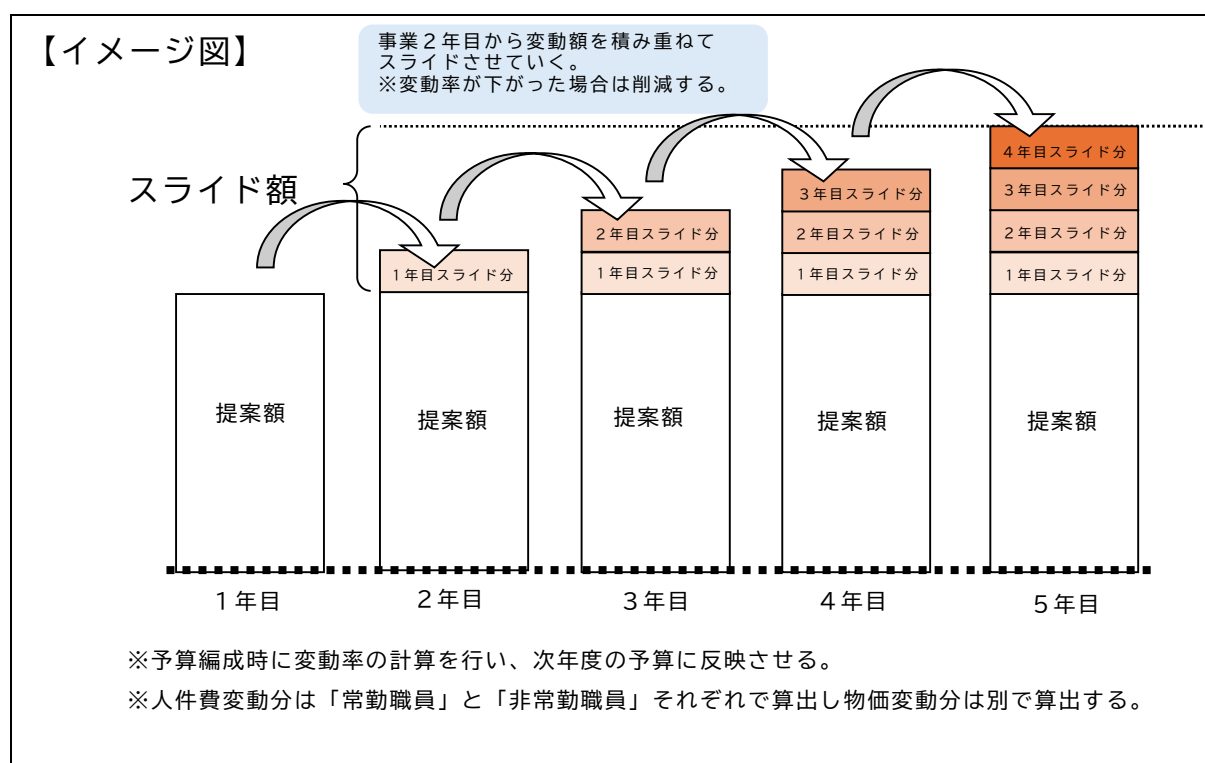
【イメージ図】

事業２年目から変動額を積み重ねてスライドさせていく。
※変動率が下がった場合は削減する。

スライド額

４年目スライド分
３年目スライド分
３年目スライド分
２年目スライド分
２年目スライド分
２年目スライド分
１年目スライド分
１年目スライド分
１年目スライド分
１年目スライド分

提案額
提案額
提案額
提案額
提案額

１年目
２年目
３年目
４年目
５年目

※予算編成時に変動率の計算を行い、次年度の予算に反映させる。

※人件費変動分は「常勤職員」と「非常勤職員」それぞれで算出し物価変動分は別で算出する。